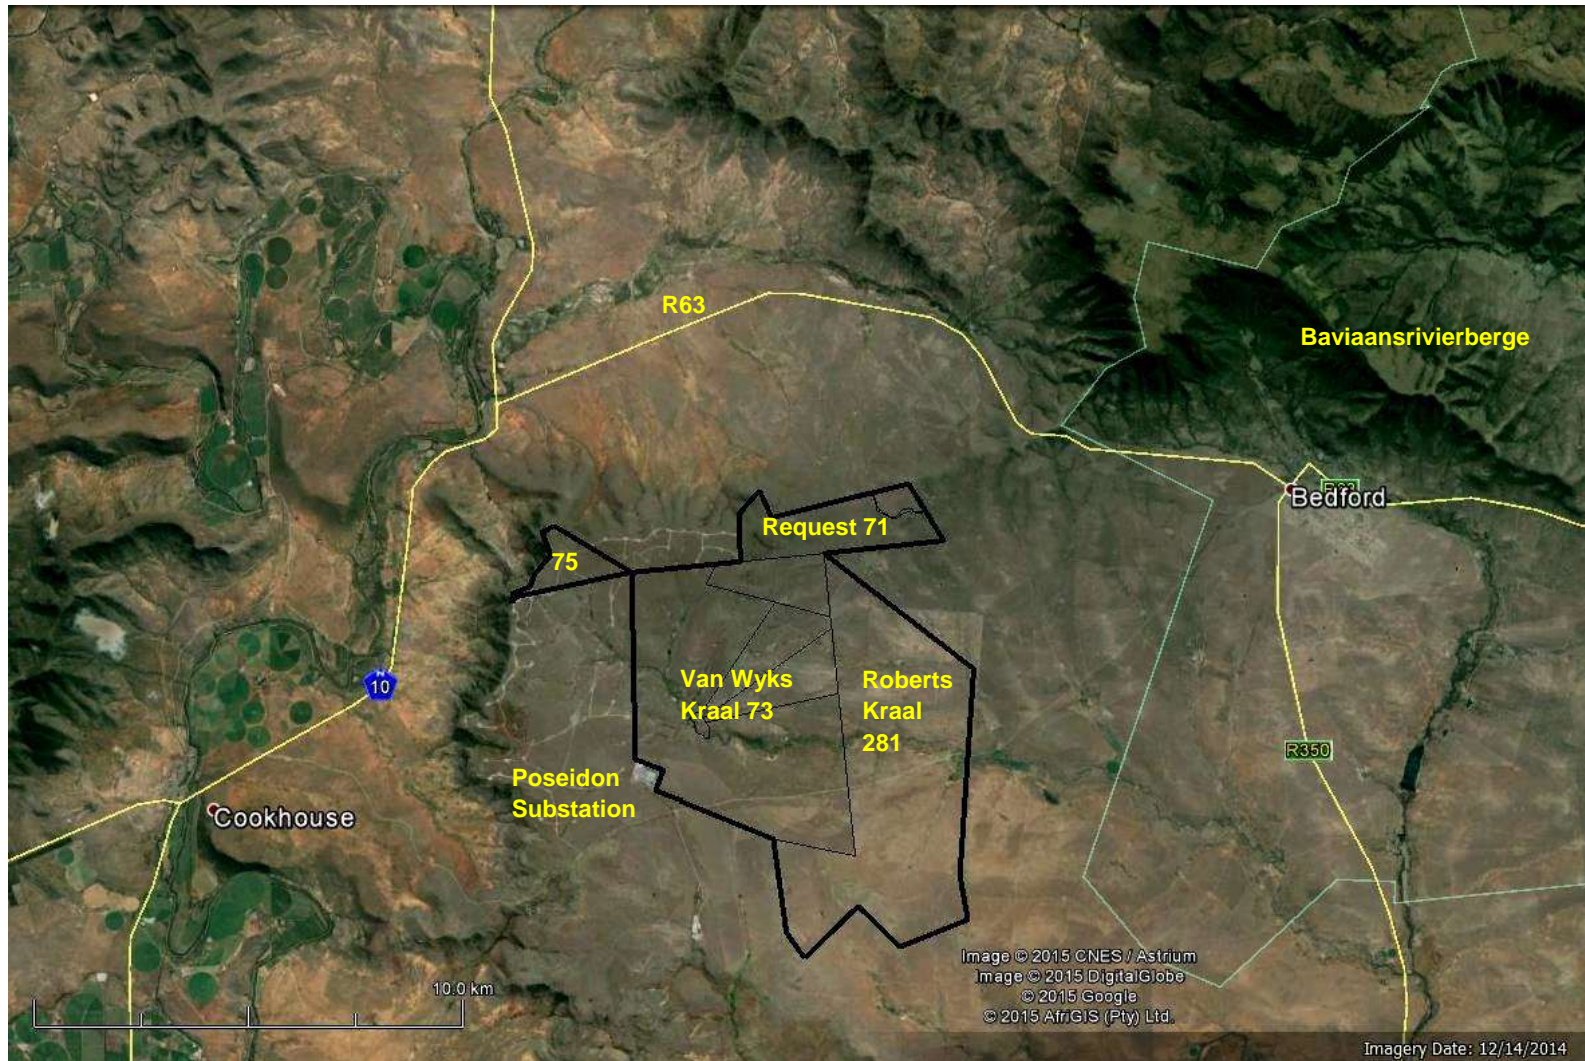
R63

Baviaansrivierberge

R63

Bedford

Request 71

75

10

Van Wyks Kraal 73

Roberts Kraal 281

R350

Poseidon Substation

Cookhouse

Image © 2015 CNES / Astrium
Image © 2015 DigitalGlobe
© 2015 Google
© 2015 AfriGIS (Pty) Ltd.

10.0 km

Imagery Date: 12/14/2014